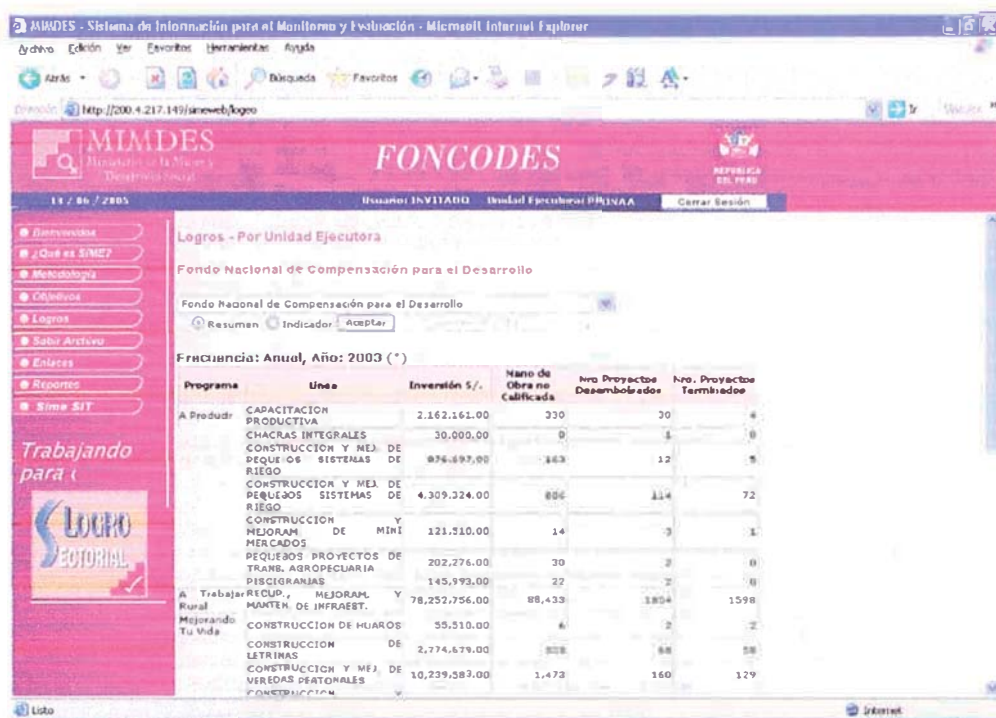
MIMDES - Sistema de Información para el Monitoreo y Evaluación - Microsoft Internet Explorer

Archivo Edición Ver Favoritos Herramientas Ayuda

Atrás Búsqueda Favoritos

Dirección http://200.4.217.149/simeweb/logro

MIMDES

FONCODES

REPUBLICA DEL PERU

14 / 06 / 2005

Usuario: INVITADO Unidad Ejecutora: PRONAA Cerrar Sesión

Bienvenidos
¿Qué es SIME?
Metodología
Objetivos
Logros
Subir Archivo
Enlaces
Reportes
Sime SIT

Trabajando para l

LOGRO SECTORIAL

Logros - Por Unidad Ejecutora

Fondo Nacional de Compensación para el Desarrollo

Fondo Nacional de Compensación para el Desarrollo

Resumen Indicador Aceptar

Frecuencia: Anual, Año: 2003 (*)

| Programa | Linea | Inversión S/. | Mano de Obra no Calificada | Nro Proyectos Desembolsados | Nro. Proyectos Terminados |
|---|---|---|---|---|---|
| A Producir | CAPACITACION PRODUCTIVA | 2.162.161.00 | 330 | 30 | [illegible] |
| | CHACRAS INTEGRALES | 30.000.00 | 0 | 1 | 0 |
| | CONSTRUCCION Y MEJ. DE PEQUEÑOS SISTEMAS DE RIEGO | 876.697.00 | 163 | 12 | 5 |
| | CONSTRUCCION Y MEJ. DE PEQUEÑOS SISTEMAS DE RIEGO | 4.309.324.00 | 806 | 114 | 72 |
| | CONSTRUCCION Y MEJORAM. DE MINI MERCADOS | 121.510.00 | 14 | 3 | 1 |
| | PEQUEÑOS PROYECTOS DE TRANS. AGROPECUARIA | 202,276.00 | 30 | 2 | 0 |
| | PISCIGRANJAS | 145,993.00 | 22 | 2 | 0 |
| A Trabajar Rural | RECUP., MEJORAM. Y MANTEN. DE INFRAEST. | 78,252,756.00 | 88,433 | 1804 | 1598 |
| Mejorando Tu Vida | CONSTRUCCION DE HUAROS | 55,510.00 | 6 | 2 | 2 |
| | CONSTRUCCION DE LETRINAS | 2,774,679.00 | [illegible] | 68 | 58 |
| | CONSTRUCCION Y MEJ. DE VEREDAS PEATONALES | 10,239,583.00 | 1,473 | 160 | 129 |
| | CONSTRUCCION | | | | |

Listo

Internet